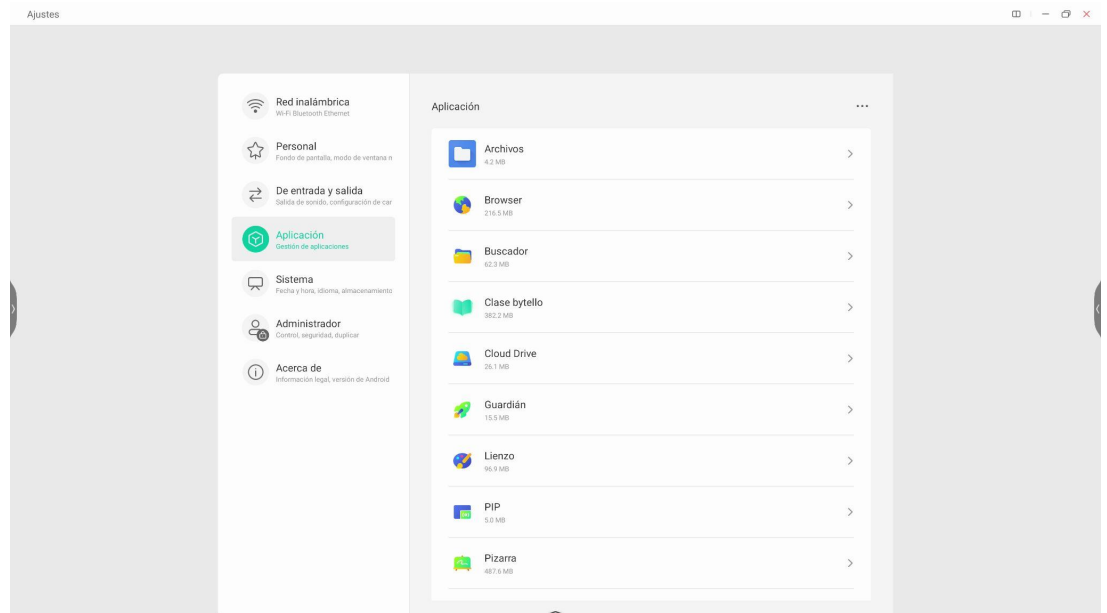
Ajustes

Red inalámbrica
Wi-Fi Bluetooth Ethernet

Personal
Fondo de pantalla, modo de ventana n

De entrada y salida
Salida de sonido, configuración de car

Aplicación
Gestión de aplicaciones

Sistema
Fecha y hora, idioma, almacenamiento

Administrador
Control, seguridad, duplicar

Acerca de
Información legal, versión de Android

Aplicación

...

Archivos
4.2 MB

Browser
216.5 MB

Buscador
62.3 MB

Clase bytello
382.2 MB

Cloud Drive
26.1 MB

Guardián
15.5 MB

Lienzo
96.9 MB

PIP
5.0 MB

Pizarra
487.6 MB